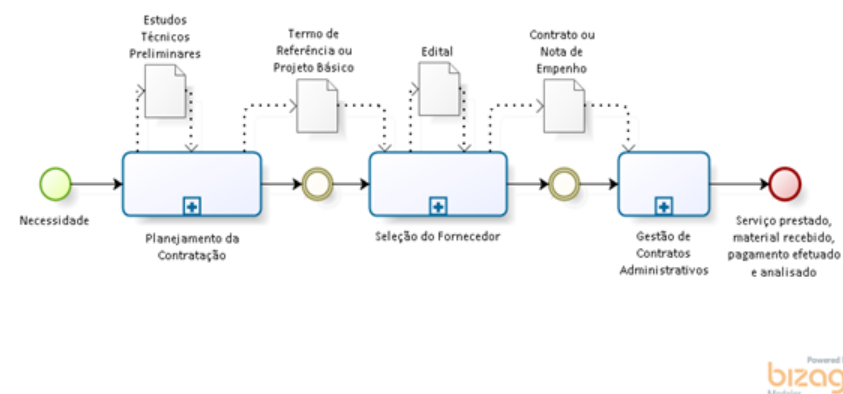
Estudos Técnicos Preliminares

Termo de Referência ou Projeto Básico

Edital

Contrato ou Nota de Empenho

Necessidade

Planejamento da Contratação

Seleção do Fornecedor

Gestão de Contratos Administrativos

Serviço prestado, material recebido, pagamento efetuado e analisado

Powered by
bizagi
Modeler